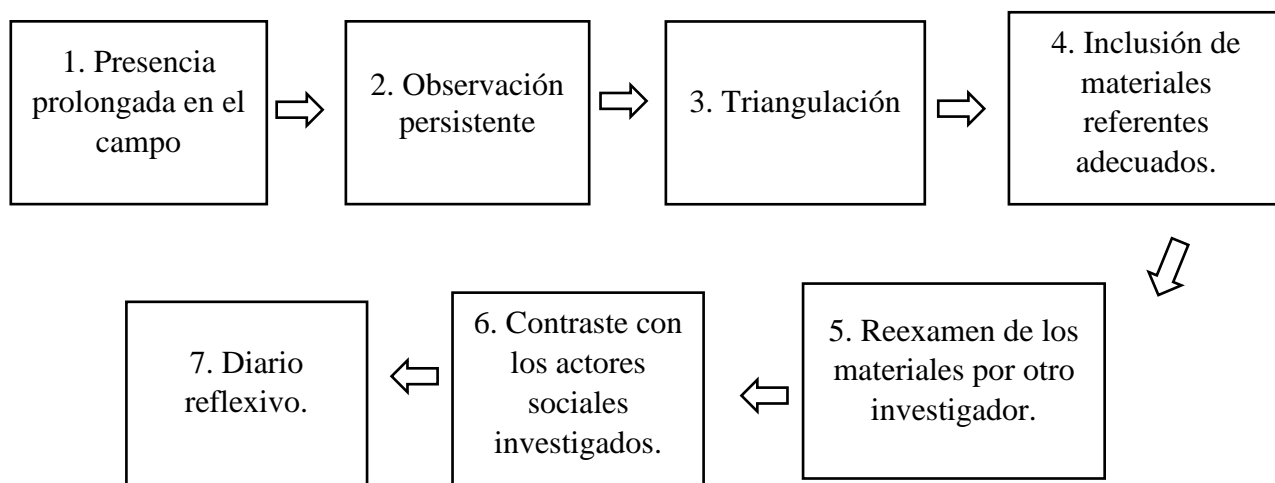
1. Presencia prolongada en el campo

2. Observación persistente

3. Triangulación

4. Inclusión de materiales referentes adecuados.

5. Reexamen de los materiales por otro investigador.

6. Contraste con los actores sociales investigados.

7. Diario reflexivo.